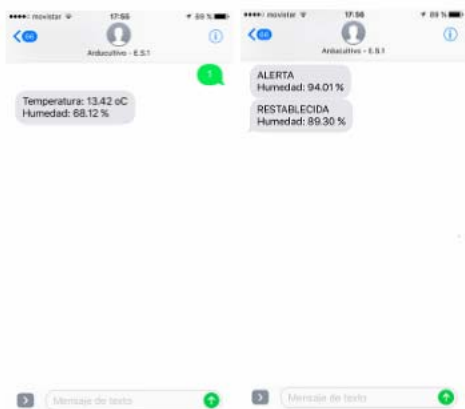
••••○ movistar 17:56 89 %

66

Arducultivo - E.S.1

1

Temperatura: 13.42 oC
Humedad: 68.12 %

Mensaje de texto

••••○ movistar 17:56 89 %

66

Arducultivo - E.S.1

ALERTA
Humedad: 94.01 %

RESTABLECIDA
Humedad: 89.30 %

Mensaje de texto